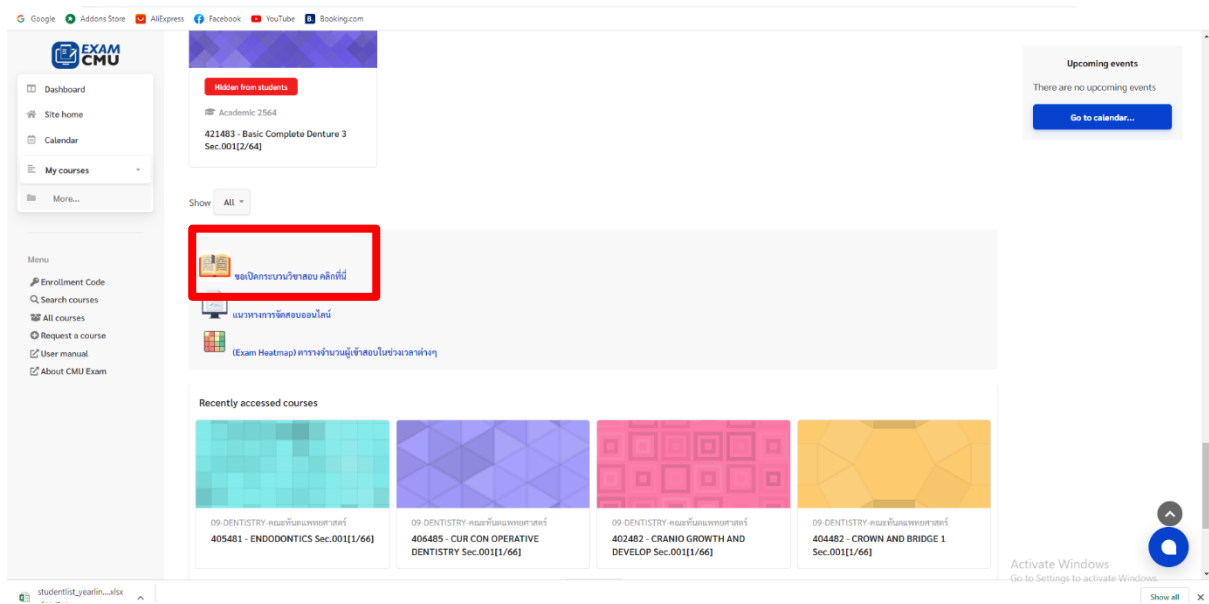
Google Addons Store AliExpress Facebook YouTube Booking.com

EXAM CMU

Dashboard
Site home
Calendar
My courses
More...

Menu
Enrollment Code
Search courses
All courses
Request a course
User manual
About CMU Exam

Hidden from students
Academic 2564
421483 - Basic Complete Denture 3 Sec.001[2/64]

Show All

ขอเปิดกระบวนวิชาสอบ คลิกที่นี่
แนวทางการจัดสอบออนไลน์
(Exam Heatmap) ตารางจำนวนผู้เข้าสอบในช่วงเวลาต่างๆ

Recently accessed courses

09-DENTISTRY-คณะทันตแพทยศาสตร์
405481 - ENDODONTICS Sec.001[1/66]

09-DENTISTRY-คณะทันตแพทยศาสตร์
406485 - CUR CON OPERATIVE DENTISTRY Sec.001[1/66]

09-DENTISTRY-คณะทันตแพทยศาสตร์
402482 - CRANIO GROWTH AND DEVELOP Sec.001[1/66]

09-DENTISTRY-คณะทันตแพทยศาสตร์
404482 - CROWN AND BRIDGE 1 Sec.001[1/66]

Upcoming events
There are no upcoming events
Go to calendar...

Activate Windows
Go to Settings to activate Windows.

studentlist_yearlin....xlsx
Show all